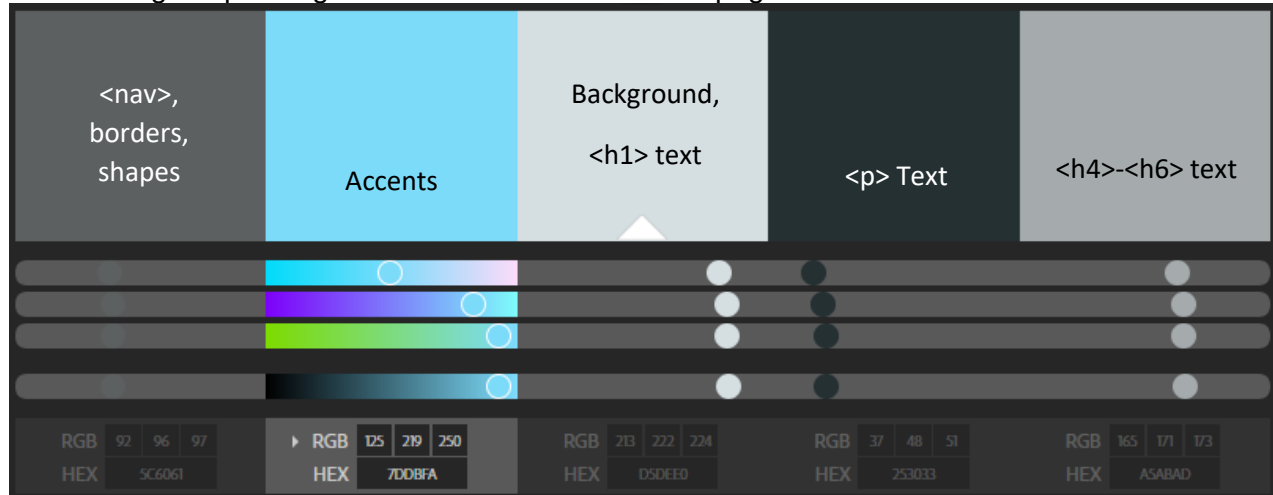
<nav>, borders, shapes

Accents

Background, <h1> text

<p> Text

<h4>-<h6> text

| RGB | 92 | 96 | 97 |
|---|---|---|---|
| HEX | 5C6061 | | |

| RGB | 125 | 219 | 250 |
|---|---|---|---|
| HEX | 7DDBFA | | |

| RGB | 213 | 222 | 224 |
|---|---|---|---|
| HEX | D5DEE0 | | |

| RGB | 37 | 48 | 51 |
|---|---|---|---|
| HEX | 253033 | | |

| RGB | 165 | 171 | 173 |
|---|---|---|---|
| HEX | A5ABAD | | |